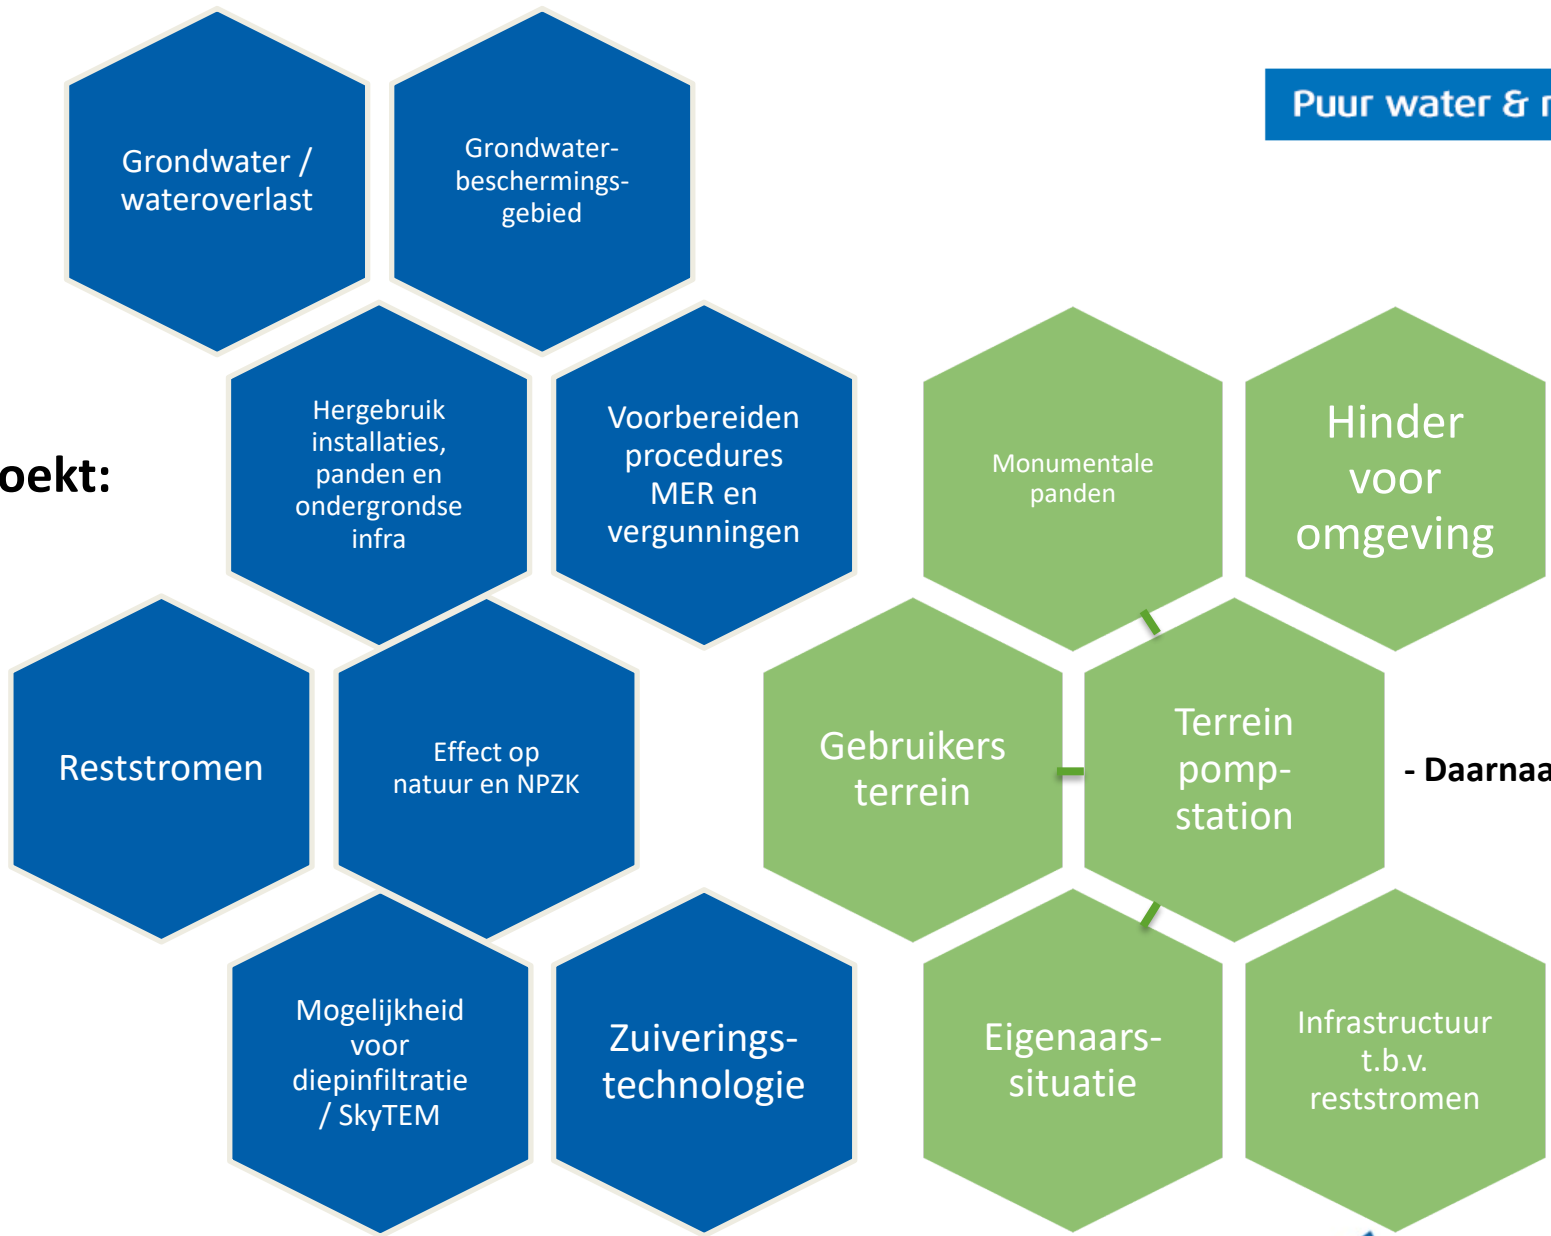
Puur water & r

oekt:

Grondwater / wateroverlast

Grondwater-beschermings-gebied

Hergebruik installaties, panden en ondergrondse infra

Voorbereiden procedures MER en vergunningen

Reststromen

Effect op natuur en NPZK

Mogelijkheid voor diepinfiltratie / SkyTEM

Zuiverings-technologie

Monumentale panden

Hinder voor omgeving

Gebruikers terrein

Terrein pomp-station

- Daarnaa

Eigenaars-situatie

Infrastructuur t.b.v. reststromen